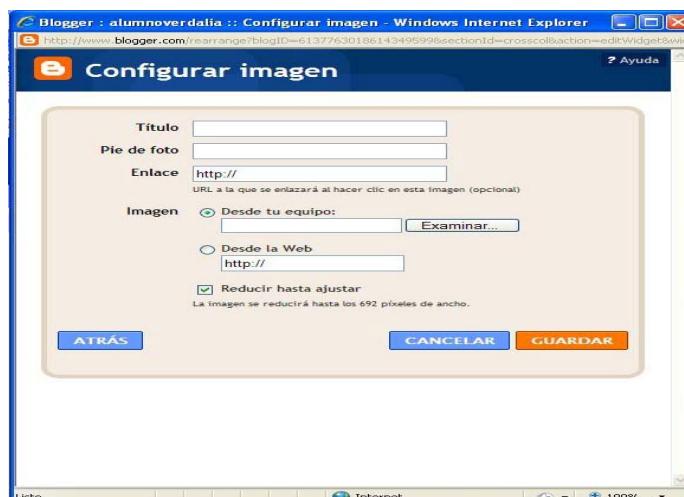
Blogger : alumnoverdalia :: Configurar imagen - Windows Internet Explorer

http://www.blogger.com/rearrange?blogID=6137763018614349599&sectionId=crosscol&action=editWidget&wi

Configurar imagen

? Ayuda

Título

Pie de foto

Enlace http://

URL a la que se enlazará al hacer clic en esta imagen (opcional)

Imagen Desde tu equipo:

Examinar...

Desde la Web

http://

Reducir hasta ajustar

La imagen se reducirá hasta los 692 píxeles de ancho.

ATRÁS

CANCELAR

GUARDAR

Listo

Internet

100%